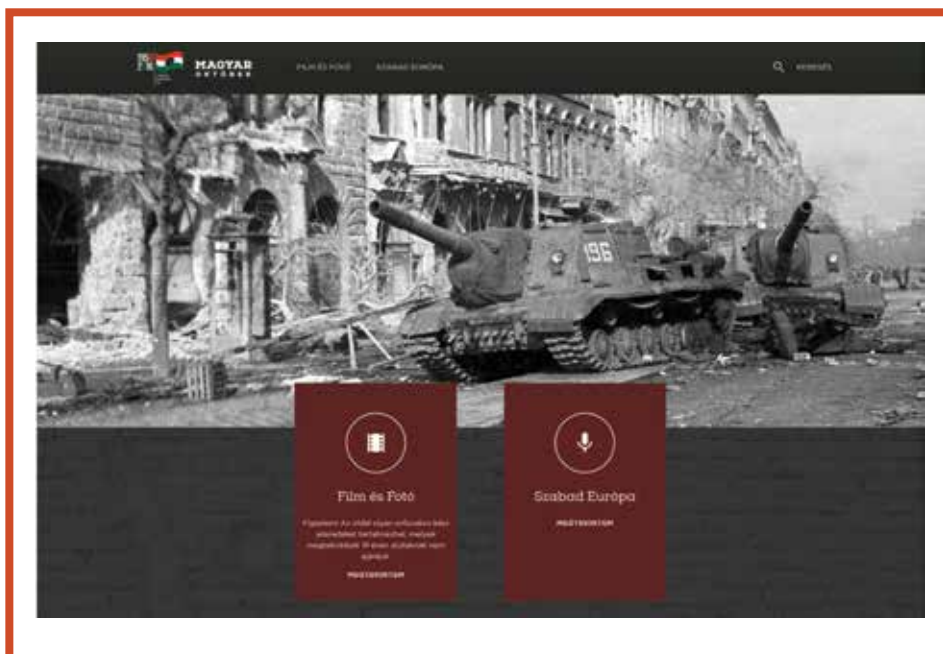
MAGYAR OKTÓBER

FILM ÉS FOTÓ

SZABAD EURÓPA

KERESÉS

196

Film és Fotó

Figyelem! Az oldal olyan erőszakos képi elemeket tartalmazhat, melyek megtekintését 18 éven aluliaknak nem ajánljuk.

MEGTEKINTEM

Szabad Európa

MEGTEKINTEM